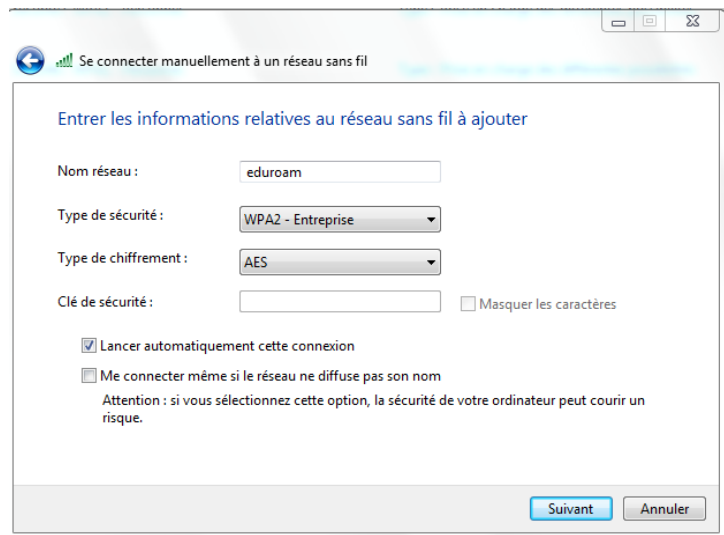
Se connecter manuellement à un réseau sans fil

Entrer les informations relatives au réseau sans fil à ajouter

Nom réseau : eduroam

Type de sécurité : WPA2 - Entreprise

Type de chiffrement : AES

Clé de sécurité :

Masquer les caractères

Lancer automatiquement cette connexion

Me connecter même si le réseau ne diffuse pas son nom

Attention : si vous sélectionnez cette option, la sécurité de votre ordinateur peut courir un risque.

Suivant

Annuler